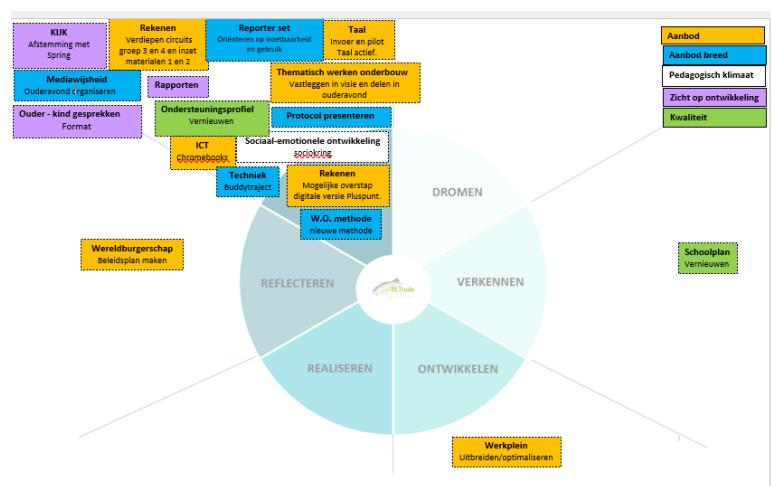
KIJK
Afstemming met Spring

Rekenen
Verdiepen circuits groep 3 en 4 en inzet materialen 1 en 2

Reporter set
Oriënteren op inzetbaarheid en gebruik

Taal
Invoer en pilot Taal actief.

Mediawijsheid
Ouderavond organiseren

Rapporten

Thematisch werken onderbouw
Vastleggen in visie en delen in ouderavond

Ouder - kind gesprekken
Format

Ondersteuningsprofiel
Vernieuwen

Protocol presenteren

ICT
Chromebooks

Sociaal-emotionele ontwikkeling
sociokring

Techniek
Buddytraject

Rekenen
Mogelijke overstap digitale versie Pluspunt.

W.O. methode
nieuwe methode

Wereldburgerschap
Beleidsplan maken

DROMEN

VERKENNEN

ONTWIKKELEN

REALISEREN

REFLECTEREN

St. Trude

Aanbod

Aanbod breed

Pedagogisch klimaat

Zicht op ontwikkeling

Kwaliteit

Schoolplan
Vernieuwen

Werkplein
Uitbreiden/optimaliseren